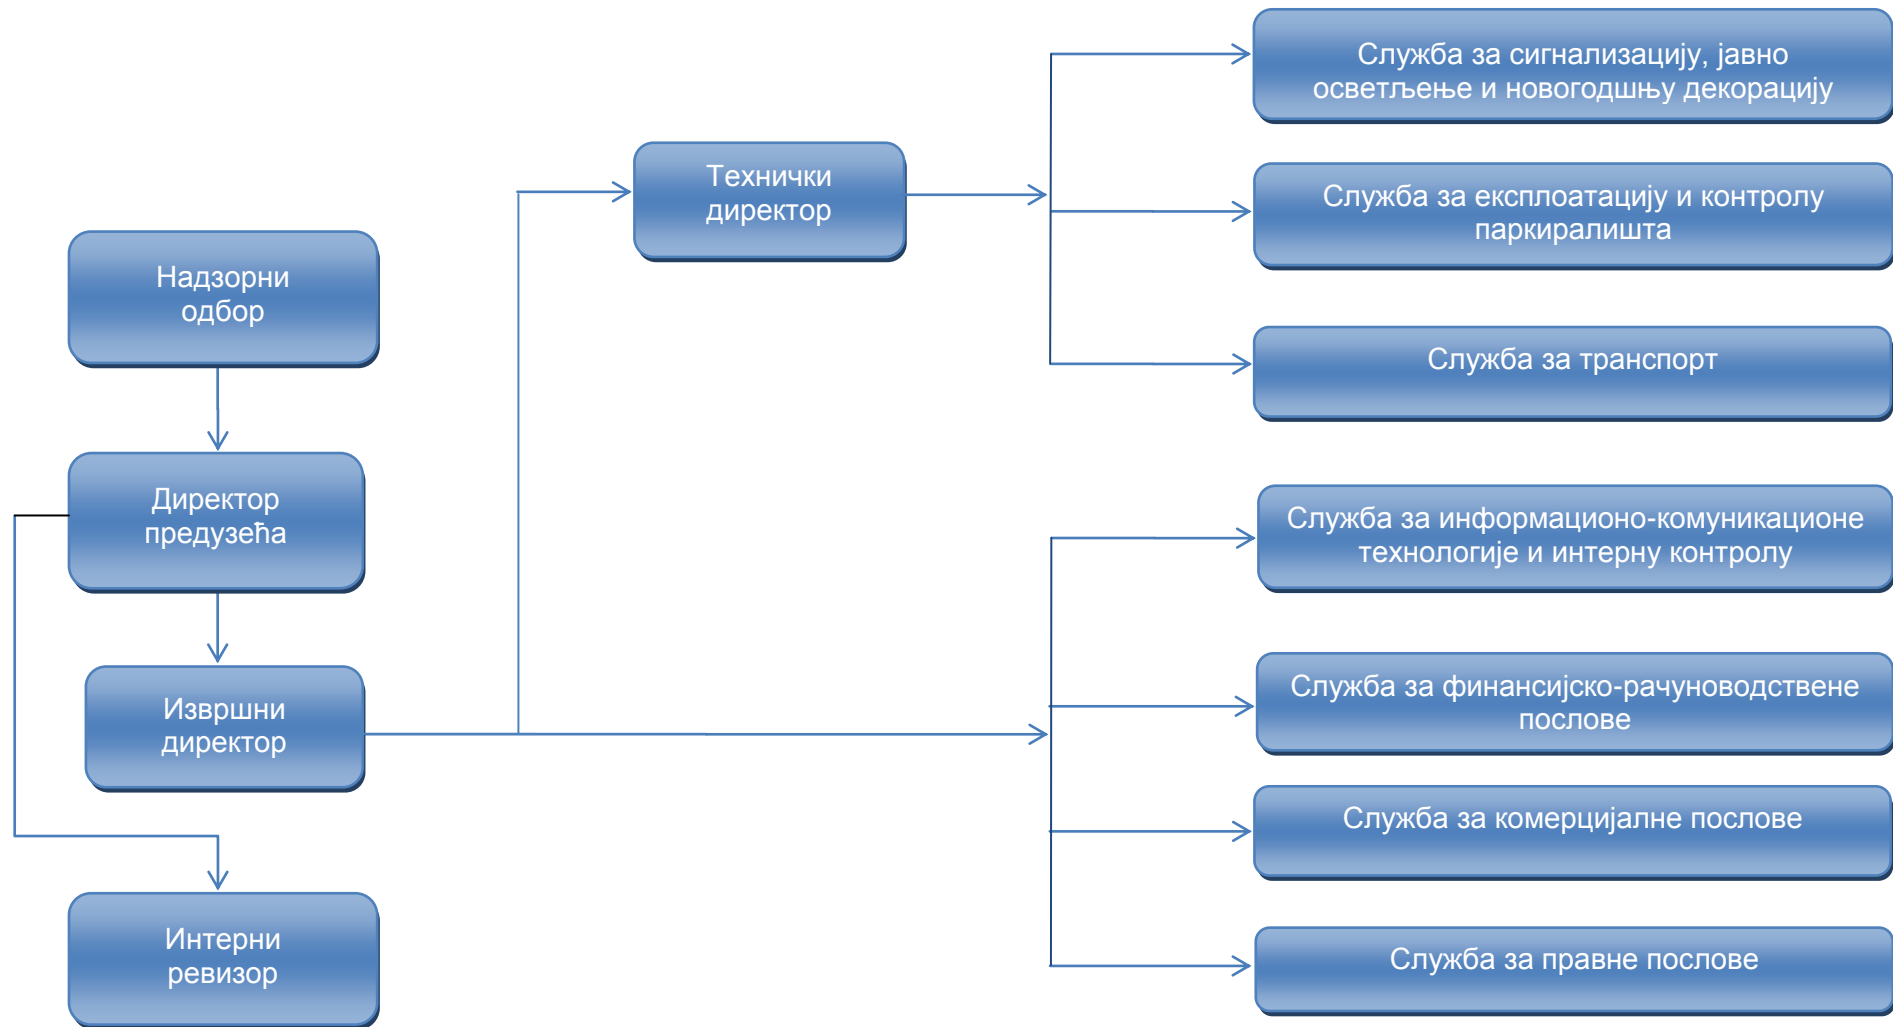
Надзорни одбор

Директор предузећа

Извршни директор

Интерни ревизор

Технички директор

Служба за сигнализацију, јавно осветљење и новогодшњу декорацију

Служба за експлоатацију и контролу паркиралишта

Служба за транспорт

Служба за информационо-комуникационе технологије и интерну контролу

Служба за финансијско-рачуноводствене послове

Служба за комерцијалне послове

Служба за правне послове